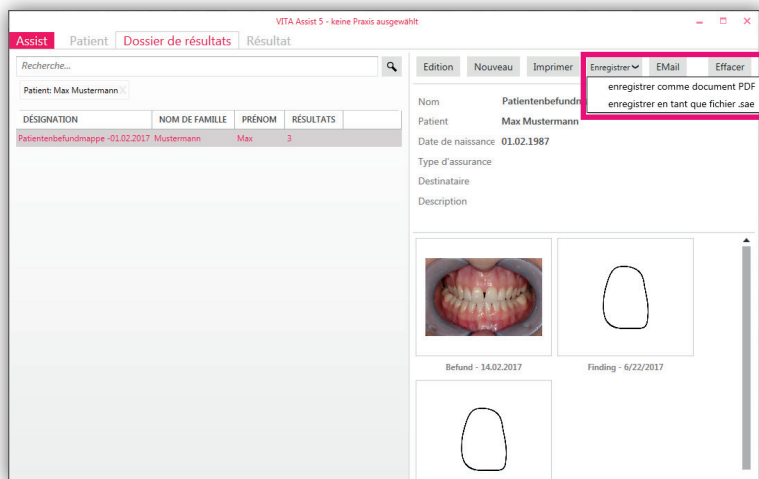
VITA Assist 5 - keine Praxis ausgewählt

Assist Patient Dossier de résultats Résultat

Recherche...

Patient: Max Mustermann ×

| DÉSIGNATION | NOM DE FAMILLE | PRÉNOM | RÉSULTATS |
|---|---|---|---|
| Patientenbefundmappe -01.02.2017 | Mustermann | Max | 3 |

Edition Nouveau Imprimer Enregistrer EMail Effacer

enregistrer comme document PDF
enregistrer en tant que fichier .sae

Nom Patientenbefundm
Patient Max Mustermann
Date de naissance 01.02.1987
Type d'assurance
Destinataire
Description

Befund - 14.02.2017 Finding - 6/22/2017